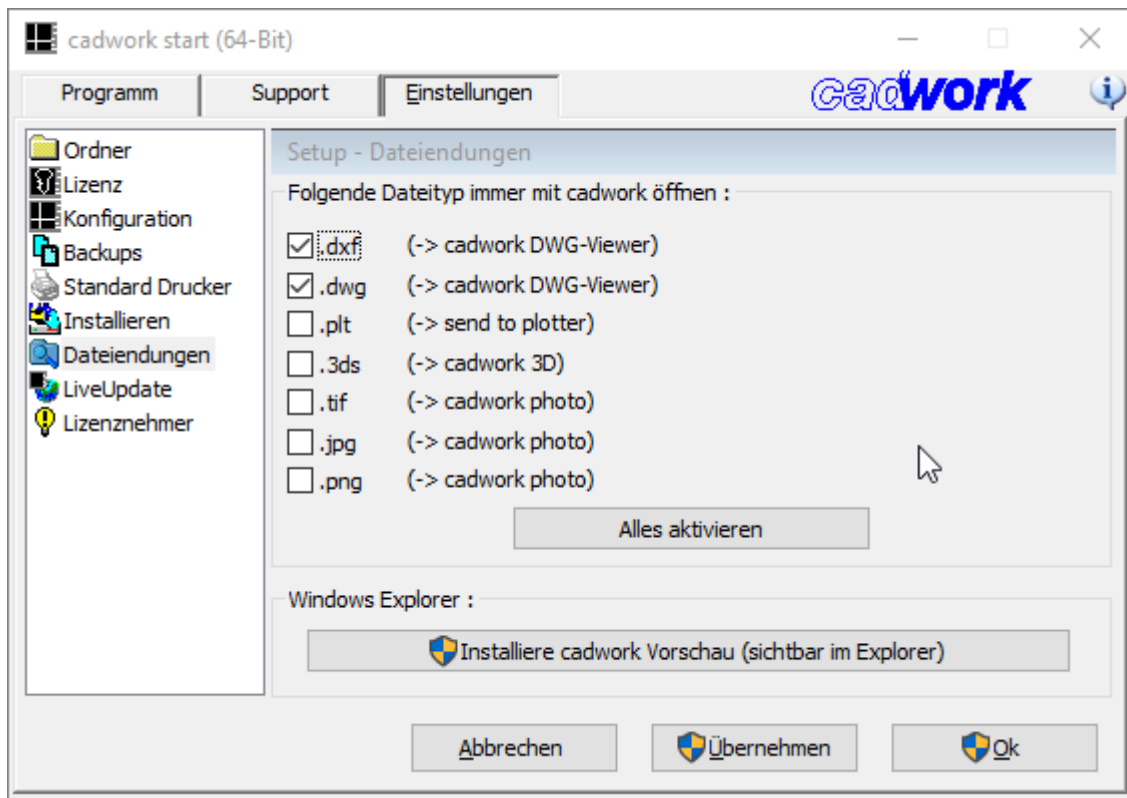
cadwork start (64-Bit)

Programm | Support | Einstellungen

cadwork

Ordner
Lizenz
Konfiguration
Backups
Standard Drucker
Installieren
Dateiendungen
LiveUpdate
Lizenznehmer

Setup - Dateiendungen

Folgende Dateityp immer mit cadwork öffnen :

.dxf (-> cadwork DWG-Viewer)
.dwg (-> cadwork DWG-Viewer)
.plt (-> send to plotter)
.3ds (-> cadwork 3D)
.tif (-> cadwork photo)
.jpg (-> cadwork photo)
.png (-> cadwork photo)

Alles aktivieren

Windows Explorer :

Installiere cadwork Vorschau (sichtbar im Explorer)

Abbrechen
Übernehmen
Ok